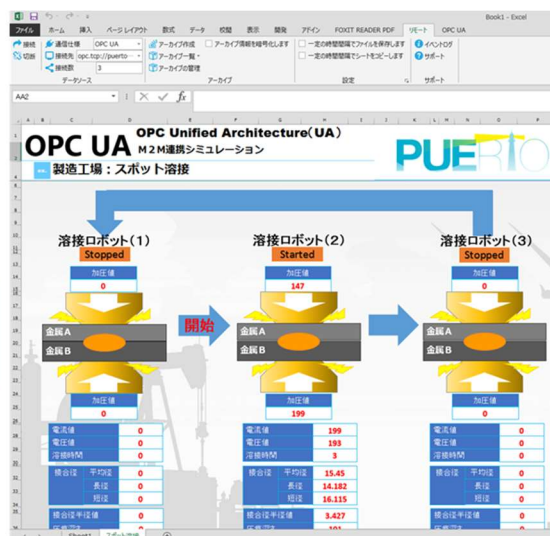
Book1 - Excel

ファイル ホーム 挿入 ページ レイアウト 数式 データ 校閲 表示 開発 アドイン FOXIT READER PDF リモート OPC UA

接続 通信仕様 OPC UA アーカイブ作成 アーカイブ情報を暗号化します 一定の時間間隔でファイルを保存します イベントログ
切断 接続先 opc.tcp://puerto アーカイブ一覧 一定の時間間隔でシートをコピーします サポート
接続数 3 アーカイブの管理
データソース アーカイブ 設定 サポート

AA2

OPC UA OPC Unified Architecture(UA)
M2M連携シミュレーション
PUERTO
製造工場：スポット溶接

溶接ロボット(1)
Stopped
加圧値
0
金属A
金属B
加圧値
0
電流値 0
電圧値 0
溶接時間 0
接合径 平均径 0
長径 0
短径 0
接合径平滑値 0

開始

溶接ロボット(2)
Started
加圧値
147
金属A
金属B
加圧値
199
電流値 199
電圧値 193
溶接時間 3
接合径 平均径 15.45
長径 14.182
短径 16.115
接合径平滑値 3.427
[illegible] 101

溶接ロボット(3)
Stopped
加圧値
0
金属A
金属B
加圧値
0
電流値 0
電圧値 0
溶接時間 0
接合径 平均径 0
長径 0
短径 0
接合径平滑値 0

Sheet1 スポット溶接